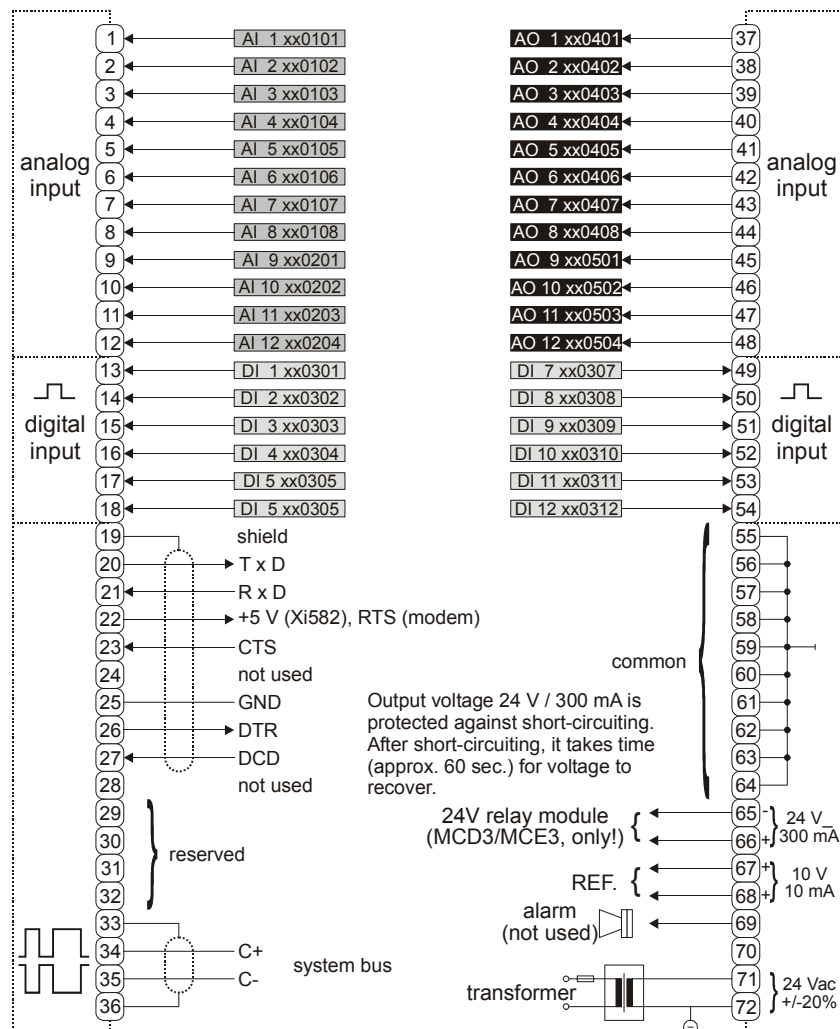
1 AI 1 xx0101
2 AI 2 xx0102
3 AI 3 xx0103
4 AI 4 xx0104
5 AI 5 xx0105
6 AI 6 xx0106
7 AI 7 xx0107
8 AI 8 xx0108
9 AI 9 xx0201
10 AI 10 xx0202
11 AI 11 xx0203
12 AI 12 xx0204

analog input

AO 1 xx0401 37
AO 2 xx0402 38
AO 3 xx0403 39
AO 4 xx0404 40
AO 5 xx0405 41
AO 6 xx0406 42
AO 7 xx0407 43
AO 8 xx0408 44
AO 9 xx0501 45
AO 10 xx0502 46
AO 11 xx0503 47
AO 12 xx0504 48

analog input

digital input

13 DI 1 xx0301
14 DI 2 xx0302
15 DI 3 xx0303
16 DI 4 xx0304
17 DI 5 xx0305
18 DI 5 xx0305

DI 7 xx0307 49
DI 8 xx0308 50
DI 9 xx0309 51
DI 10 xx0310 52
DI 11 xx0311 53
DI 12 xx0312 54

digital input

19 shield
20 T x D
21 R x D
22 +5 V (Xi582), RTS (modem)
23 CTS
24 not used
25 GND
26 DTR
27 DCD
28 not used

29
30
31
32
reserved

33
34 C+
35 C-
36
system bus

common
55
56
57
58
59
60
61
62
63
64

Output voltage 24 V / 300 mA is protected against short-circuiting. After short-circuiting, it takes time (approx. 60 sec.) for voltage to recover.

24V relay module (MCD3/MCE3, only!) 65 - 66 + 24 V_ 300 mA

REF. 67 + 68 + 10 V 10 mA

alarm (not used) 69

70

transformer 71 72 24 Vac +/-20%